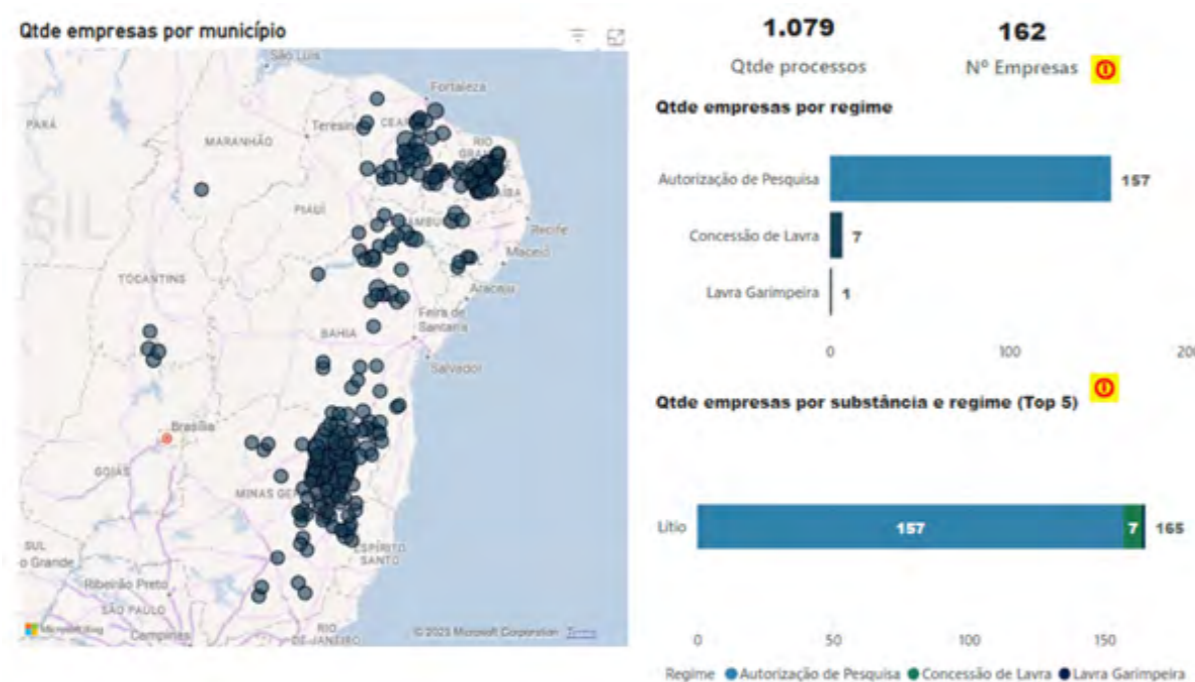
Qtde empresas por município

São Luís
Fortaleza
PARÁ
MARANHÃO
Teresina
CEARÁ
RIO GRANDE
PARAÍBA
SIL
PIAUÍ
PERNAMBUCO
Recife
Maceió
TOCANTINS
Aracaju
Feira de Santana
BAHIA
Salvador
Brasília
GOIÁS
MINAS GERAIS
ESPÍRITO SANTO
SUL
o Grande
Ribeirão Preto
SÃO PAULO
Campinas
RIO DE JANEIRO
Microsoft Bing
© 2023 Microsoft Corporation Terms

1.079
Qtde processos

162
Nº Empresas

Qtde empresas por regime

| Regime | Qtde |
|---|---|
| Autorização de Pesquisa | 157 |
| Concessão de Lavra | 7 |
| Lavra Garimpeira | 1 |

0 100 200

Qtde empresas por substância e regime (Top 5)

Lítio 157 7 165

0 50 100 150

Regime ● Autorização de Pesquisa ● Concessão de Lavra ● Lavra Garimpeira